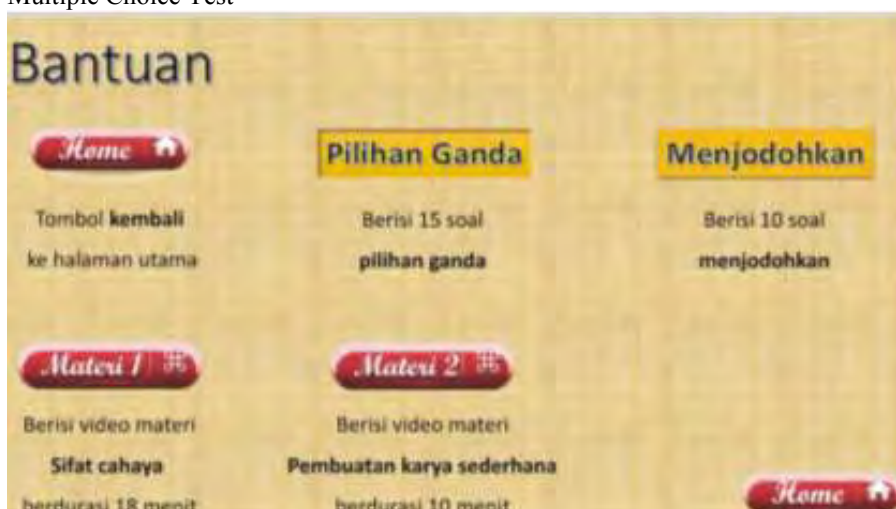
Multiple Choice Test

Bantuan

Home

Tombol **kembali** ke halaman utama

Pilihan Ganda

Berisi 15 soal **pilihan ganda**

Menjodohkan

Berisi 10 soal **menjodohkan**

Materi 1

Berisi video materi **Sifat cahaya** berdurasi 18 menit

Materi 2

Berisi video materi **Pembuatan karya sederhana** berdurasi 10 menit

Home